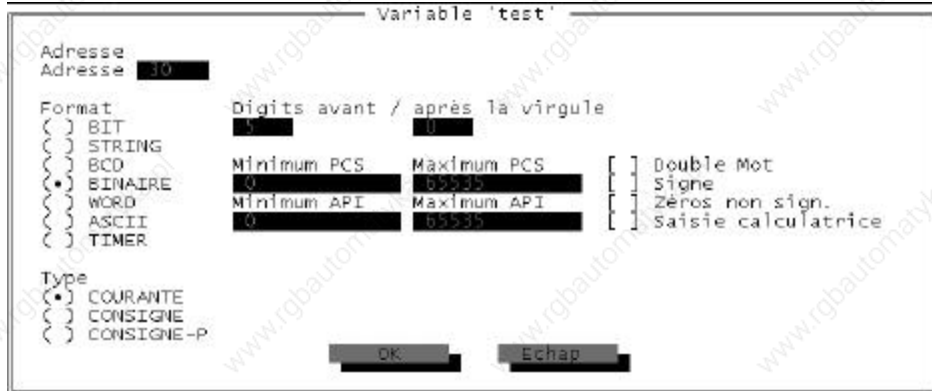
Variable 'test'

Adresse
Adresse 30

Format
( ) BIT
( ) STRING
( ) BCD
(•) BINAIRE
( ) WORD
( ) ASCII
( ) TIMER

Digits avant / après la virgule
5 0

Minimum PCS Maximum PCS
0 65535
Minimum API Maximum API
0 65535

[ ] Double Mot
[ ] Signe
[ ] Zéros non sign.
[ ] Saisie calculatrice

Type
(•) COURANTE
( ) CONSIGNE
( ) CONSIGNE-P

OK Echap

www.rgbautomatyka.pl